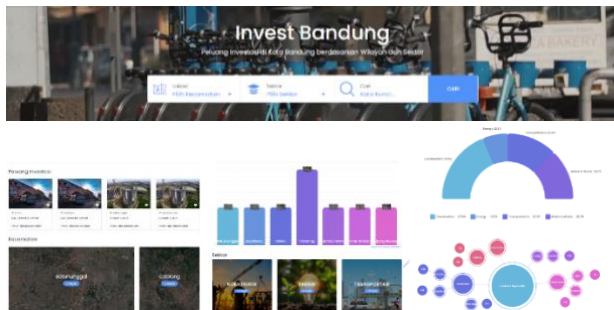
Invest Bandung

Peluang Investasi di Kota Bandung berdasarkan Wilayah dan Sektor

Lokasi
Pilih Kecamatan

Sektor
Pilih Sektor

Cari
Kata Kunci...

CARI

BAKERY

Peluang Investasi

Kecamatan

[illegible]

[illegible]

Sektor

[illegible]

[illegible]

TRANSPORTASI